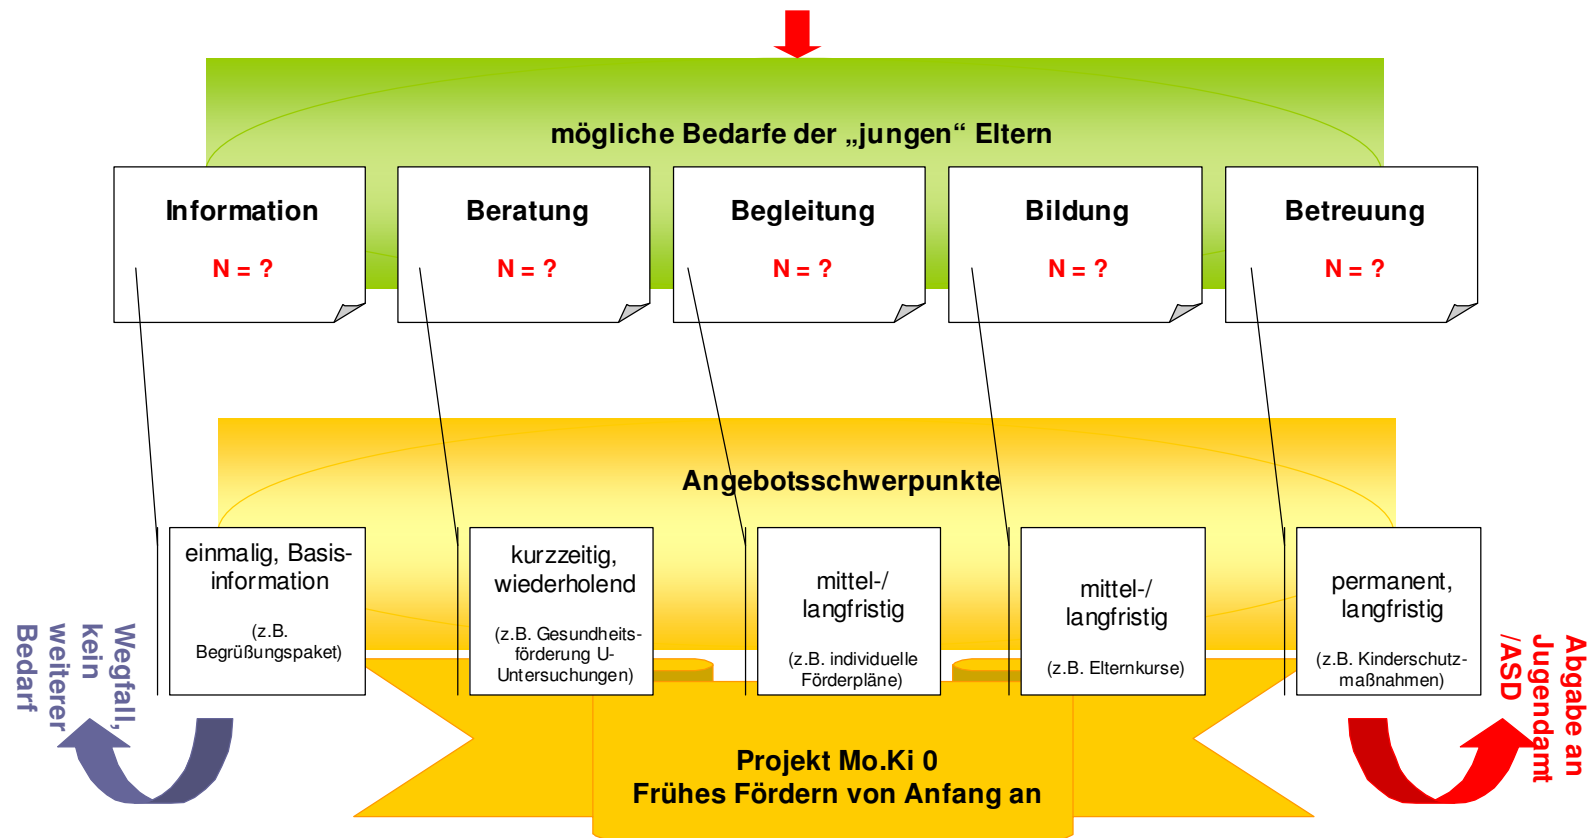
mögliche Bedarfe der „jungen“ Eltern

Information
N = ?

Beratung
N = ?

Begleitung
N = ?

Bildung
N = ?

Betreuung
N = ?

Angebotsschwerpunkte

einmalig, Basisinformation
(z.B. Begrüßungspaket)

kurzzeitig, wiederholend
(z.B. Gesundheitsförderung U-Untersuchungen)

mittel-/ langfristig
(z.B. individuelle Förderpläne)

mittel-/ langfristig
(z.B. Elternkurse)

permanent, langfristig
(z.B. Kinderschutzmaßnahmen)

Wegfall, kein weiterer Bedarf

Abgabe an Jugendamt /ASD

Projekt Mo.Ki 0
Frühes Fördern von Anfang an